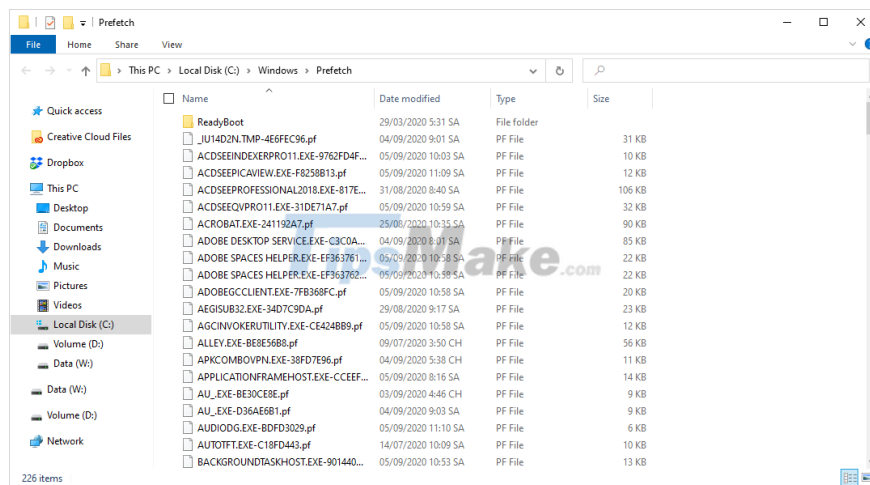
Prefetch

File Home Share View

This PC > Local Disk (C:) > Windows > Prefetch

Quick access
Creative Cloud Files
Dropbox
This PC
Desktop
Documents
Downloads
Music
Pictures
Videos
Local Disk (C:)
Volume (D:)
Data (W:)
Data (W:)
Volume (D:)
Network

| Name | Date modified | Type | Size |
|---|---|---|---|
| ReadyBoot | 29/03/2020 5:31 SA | File folder | |
| _IU14D2N.TMP-4E6FEC96.pf | 04/09/2020 9:01 SA | PF File | 31 KB |
| ACDSEEINDEXERPRO11.EXE-9762FD4F... | 05/09/2020 10:03 SA | PF File | 10 KB |
| ACDSEEPICAVIEW.EXE-F8258B13.pf | 05/09/2020 11:09 SA | PF File | 12 KB |
| ACDSEEPROFESSIONAL2018.EXE-817E... | 31/08/2020 8:40 SA | PF File | 106 KB |
| ACDSEEQVPRO11.EXE-31DE71A7.pf | 05/09/2020 10:59 SA | PF File | 32 KB |
| ACROBAT.EXE-241192A7.pf | 25/08/2020 10:35 SA | PF File | 90 KB |
| ADOBE DESKTOP SERVICE.EXE-C3C0A... | 04/09/2020 8:01 SA | PF File | 85 KB |
| ADOBE SPACES HELPER.EXE-EF363761... | 05/09/2020 10:58 SA | PF File | 22 KB |
| ADOBE SPACES HELPER.EXE-EF363762... | 05/09/2020 10:59 SA | PF File | 22 KB |
| ADOBEGCCLIENT.EXE-7FB368FC.pf | 05/09/2020 10:58 SA | PF File | 20 KB |
| AEGISUB32.EXE-34D7C9DA.pf | 29/08/2020 9:17 SA | PF File | 23 KB |
| AGCINVOKERUTILITY.EXE-CE424BB9.pf | 05/09/2020 10:58 SA | PF File | 12 KB |
| ALLEY.EXE-BE8E56B8.pf | 09/07/2020 3:50 CH | PF File | 56 KB |
| APKCOMBOVPN.EXE-38FD7E96.pf | 04/09/2020 5:38 CH | PF File | 11 KB |
| APPLICATIONFRAMEHOST.EXE-CCEEF... | 05/09/2020 8:16 SA | PF File | 14 KB |
| AU_.EXE-BE30CE8E.pf | 03/09/2020 4:46 CH | PF File | 9 KB |
| AU_.EXE-D36AE6B1.pf | 04/09/2020 9:03 SA | PF File | 9 KB |
| AUDIODG.EXE-BDFD3029.pf | 05/09/2020 11:10 SA | PF File | 6 KB |
| AUTOTFT.EXE-C18FD443.pf | 14/07/2020 10:09 SA | PF File | 9 KB |
| BACKGROUNDTASKHOST.EXE-901440... | 05/09/2020 10:53 SA | PF File | 13 KB |

226 items

TipsMake.com